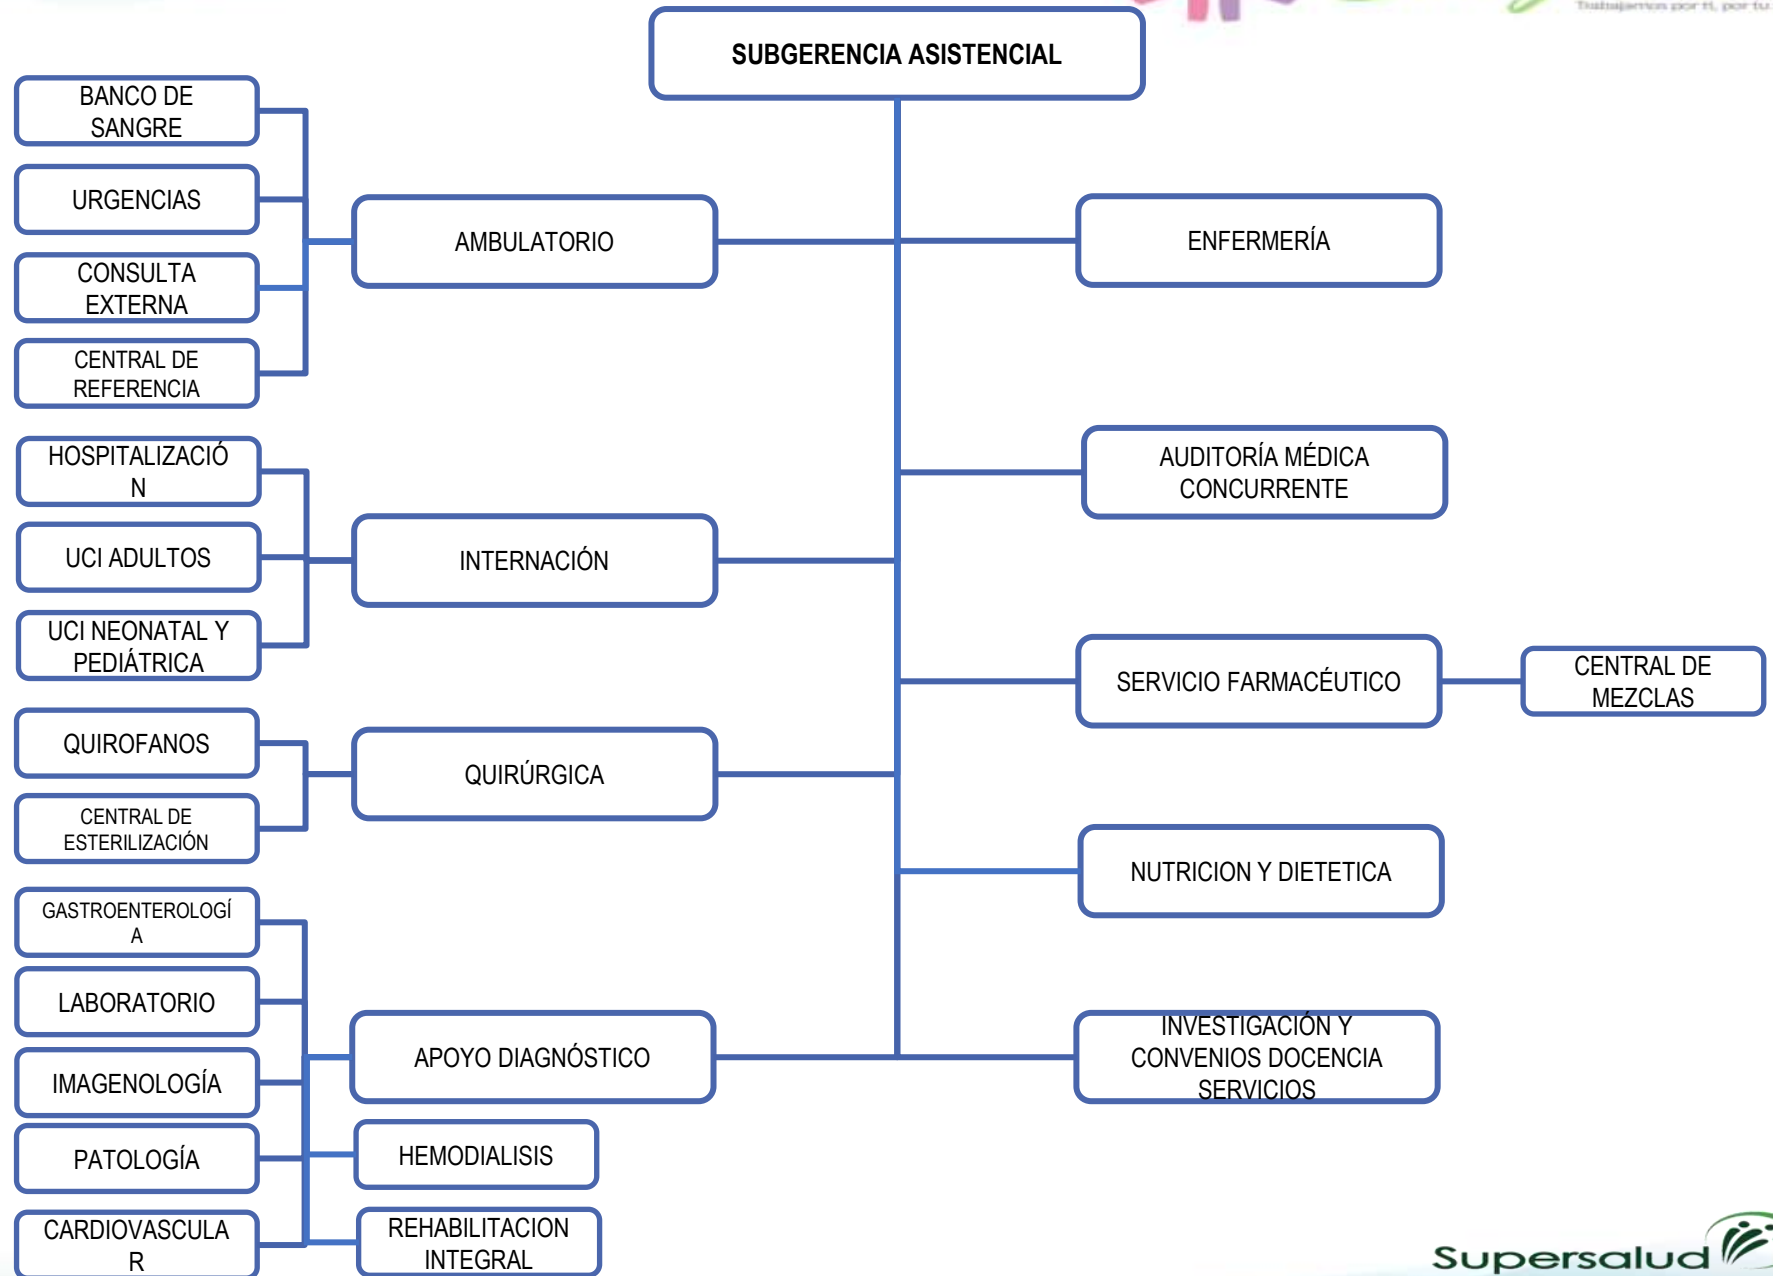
Trabajamos por ti, por tu

SUBGERENCIA ASISTENCIAL

BANCO DE SANGRE

URGENCIAS

CONSULTA EXTERNA

CENTRAL DE REFERENCIA

AMBULATORIO

ENFERMERÍA

HOSPITALIZACIÓN

UCI ADULTOS

UCI NEONATAL Y PEDIÁTRICA

INTERNACIÓN

AUDITORÍA MÉDICA CONCURRENTE

SERVICIO FARMACÉUTICO

CENTRAL DE MEZCLAS

QUIROFANOS

CENTRAL DE ESTERILIZACIÓN

QUIRÚRGICA

NUTRICION Y DIETETICA

GASTROENTEROLOGÍA

LABORATORIO

IMAGENOLOGÍA

PATOLOGÍA

CARDIOVASCULAR

APOYO DIAGNÓSTICO

HEMODIALISIS

REHABILITACION INTEGRAL

INVESTIGACIÓN Y CONVENIOS DOCENCIA SERVICIOS

Supersalud